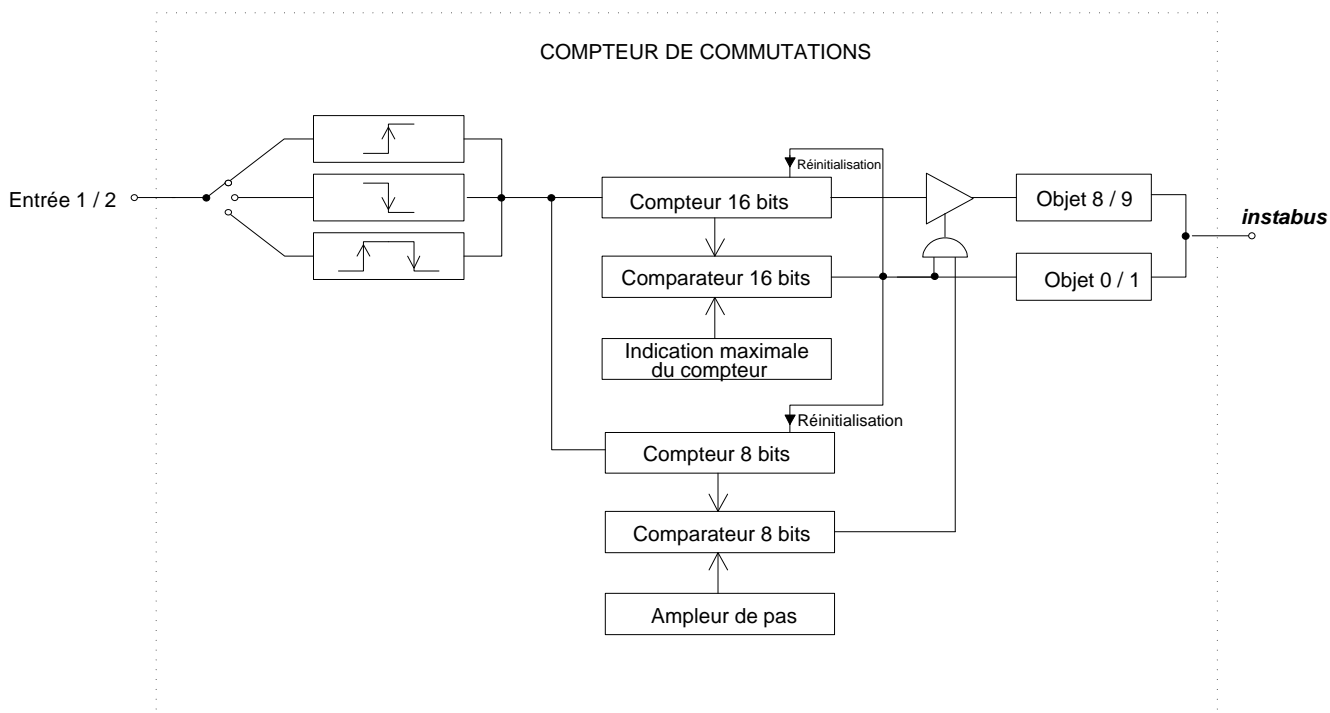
COMPTEUR DE COMMUTATIONS

Entrée 1 / 2

Réinitialisation

Compteur 16 bits

Objet 8 / 9

instabus

Comparateur 16 bits

Objet 0 / 1

Indication maximale du compteur

Réinitialisation

Compteur 8 bits

Comparateur 8 bits

Ampleur de pas